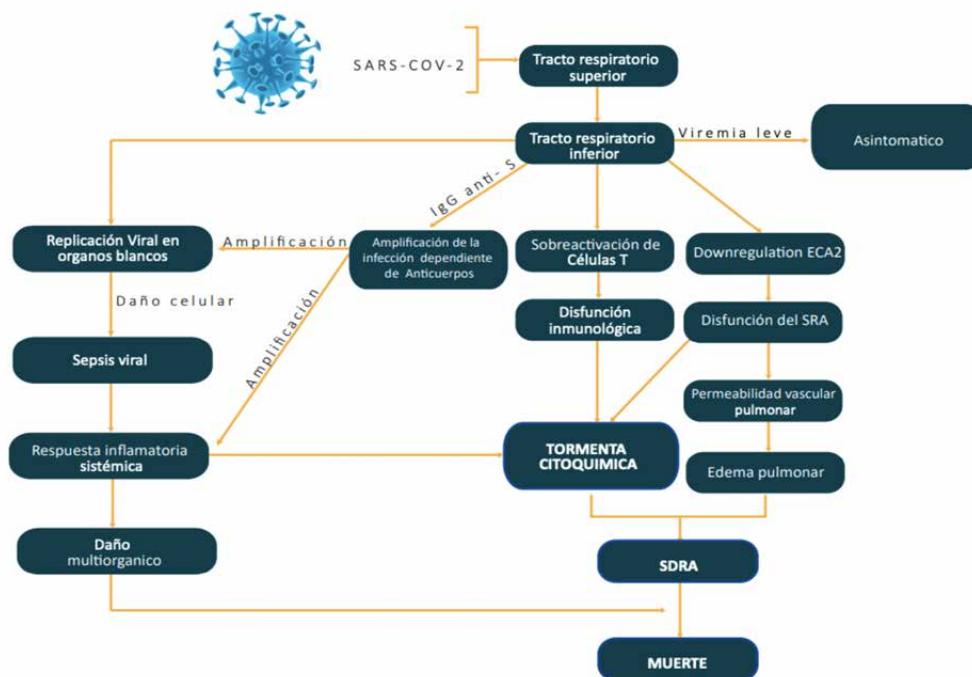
SARS-COV-2

Tracto respiratorio superior

Tracto respiratorio inferior

Viremia leve

Asintomatico

IgG anti- S

Replicación Viral en organos blancos

Amplificación

Amplificación de la infección dependiente de Anticuerpos

Sobreactivación de Células T

Downregulation ECA2

Daño celular

Amplificación

Disfunción inmunológica

Disfunción del SRA

Sepsis viral

Permeabilidad vascular pulmonar

Respuesta inflamatoria sistémica

TORMENTA CITOQUIMICA

Edema pulmonar

Daño multiorganico

SDRA

MUERTE